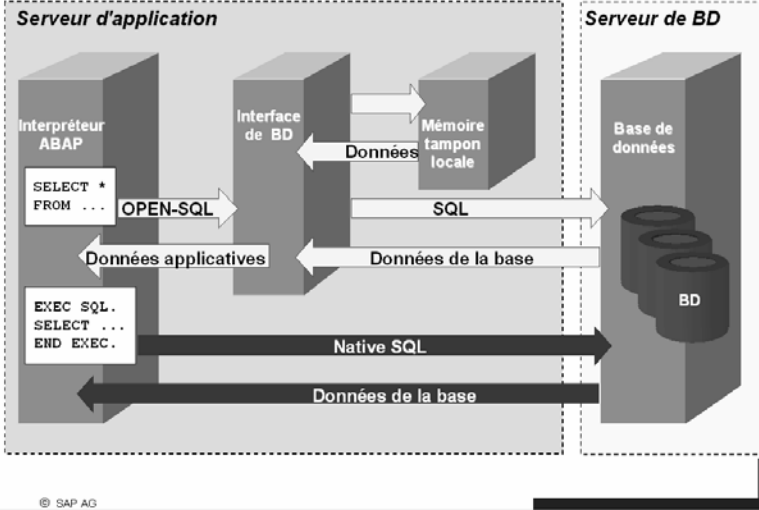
Serveur d'application

Serveur de BD

Interpréteur ABAP

Interface de BD

Mémoire tampon locale

Données

Base de données

SELECT *
FROM ...

OPEN-SQL

SQL

Données applicatives

Données de la base

BD

EXEC SQL.
SELECT ...
END EXEC.

Native SQL

Données de la base

© SAP AG